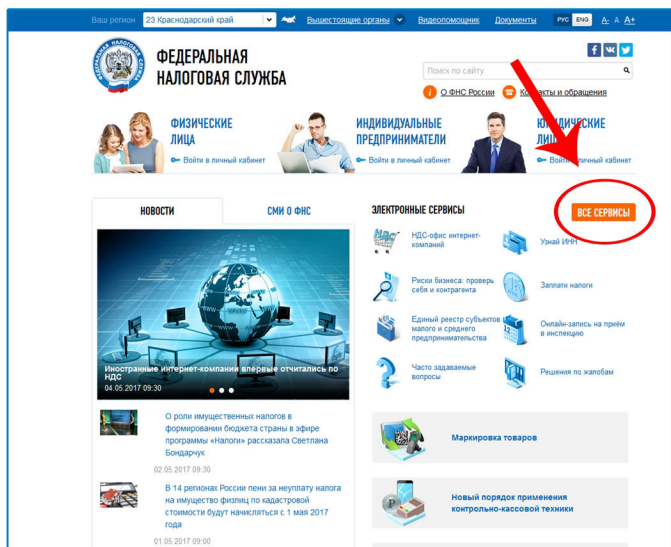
Ваш регион 23 Краснодарский край Вышестоящие органы Видеопомощник Документы РУС ENG A- A A+

ФЕДЕРАЛЬНАЯ НАЛОГОВАЯ СЛУЖБА

Поиск по сайту

О ФНС России Контакты и обращения

ФИЗИЧЕСКИЕ ЛИЦА
Войти в личный кабинет

ИНДИВИДУАЛЬНЫЕ ПРЕДПРИНИМАТЕЛИ
Войти в личный кабинет

ЮРИДИЧЕСКИЕ ЛИЦА
Войти в личный кабинет

НОВОСТИ

СМИ О ФНС

Иностранные интернет-компании впервые отчитались по НДС
04.05.2017 09:30

О роли имущественных налогов в формировании бюджета страны в эфире программы «Налоги» рассказала Светлана Бондарчук
02.05.2017 09:30

В 14 регионах России пени за неуплату налога на имущество физлиц по кадастровой стоимости будут начисляться с 1 мая 2017 года
01.05.2017 09:00

ЭЛЕКТРОННЫЕ СЕРВИСЫ

ВСЕ СЕРВИСЫ

НДС-офис интернет-компаний

Узнай ИНН

Риски бизнеса: проверь себя и контрагента

Заплати налоги

Единый реестр субъектов малого и среднего предпринимательства

Онлайн-запись на приём в инспекцию

Часто задаваемые вопросы

Решения по жалобам

Маркировка товаров

Новый порядок применения контрольно-кассовой техники